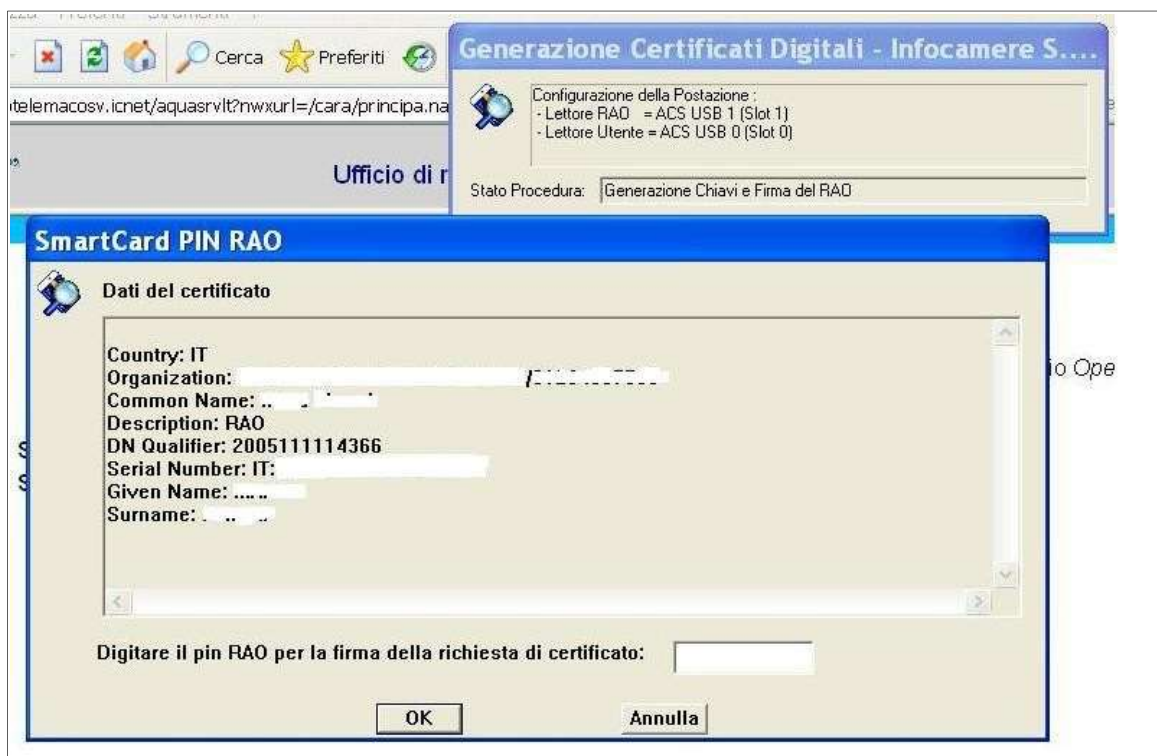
Cerca Preferiti

telemacosv.icnet/aquasrvlt?nwxurl=/cara/principa.na

Ufficio di r

io Ope

Generazione Certificati Digitali - Infocamere S....

Configurazione della Postazione :
- Lettore RAO = ACS USB 1 (Slot 1)
- Lettore Utente = ACS USB 0 (Slot 0)

Stato Procedura: Generazione Chiavi e Firma del RAO

SmartCard PIN RAO

Dati del certificato

Country: IT
Organization: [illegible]
Common Name: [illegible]
Description: RAO
DN Qualifier: 2005111114366
Serial Number: IT: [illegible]
Given Name: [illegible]
Surname: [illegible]

Digitare il pin RAO per la firma della richiesta di certificato:

OK Annulla